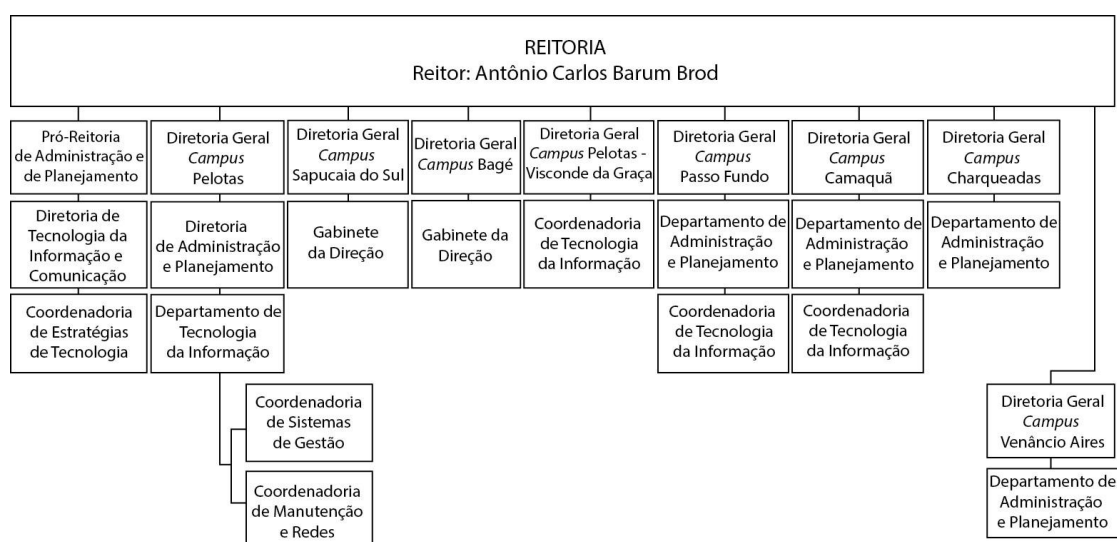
REITORIA
Reitor: Antônio Carlos Barum Brod

Pró-Reitoria de Administração e de Planejamento

Diretoria de Tecnologia da Informação e Comunicação

Coordenadoria de Estratégias de Tecnologia

Diretoria Geral *Campus* Pelotas

Diretoria de Administração e Planejamento

Departamento de Tecnologia da Informação

Coordenadoria de Sistemas de Gestão

Coordenadoria de Manutenção e Redes

Diretoria Geral *Campus* Sapucaia do Sul

Gabinete da Direção

Diretoria Geral *Campus* Bagé

Gabinete da Direção

Diretoria Geral *Campus* Pelotas - Visconde da Graça

Coordenadoria de Tecnologia da Informação

Diretoria Geral *Campus* Passo Fundo

Departamento de Administração e Planejamento

Coordenadoria de Tecnologia da Informação

Diretoria Geral *Campus* Camaquã

Departamento de Administração e Planejamento

Coordenadoria de Tecnologia da Informação

Diretoria Geral *Campus* Charqueadas

Departamento de Administração e Planejamento

Diretoria Geral *Campus* Venâncio Aires

Departamento de Administração e Planejamento